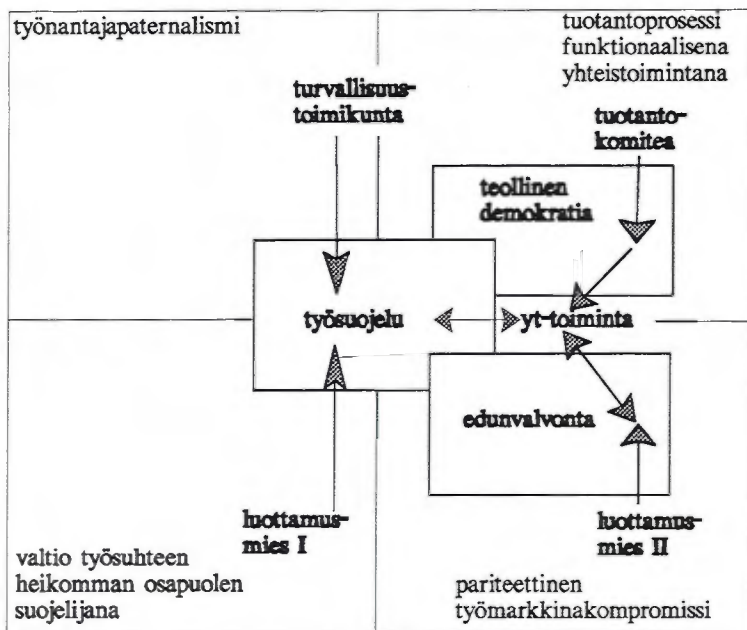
työnantajapaternalismi

tuotantoprosessi funktionaalisena yhteistoimintana

turvallisuustoimikunta

tuotantokomitea

teollinen demokratia

työsuojelu

yt-toiminta

edunvalvonta

luottamusmies I

luottamusmies II

valtio työsuhteen heikomman osapuolen suojelijana

pariteettinen työmarkkinakompromissi